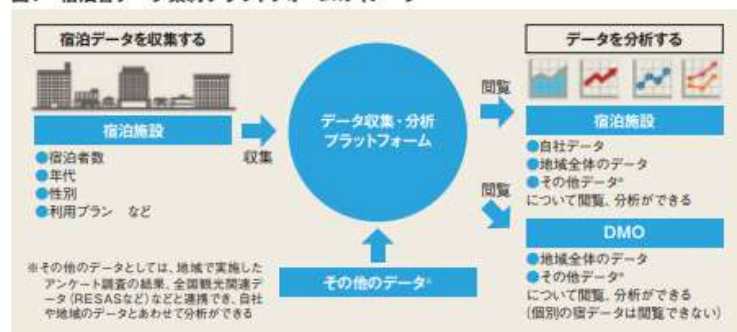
図1　宿泊者データ分析プラットフォームのイメージ

宿泊データを収集する

宿泊施設
●宿泊者数
●年代
●性別
●利用プラン　など

収集

データ収集・分析プラットフォーム

その他のデータ※

※その他のデータとしては、地域で実施したアンケート調査の結果、全国観光関連データ（RESASなど）などと連携でき、自社や地域のデータとあわせて分析ができる

データを分析する

閲覧

宿泊施設
●自社データ
●地域全体のデータ
●その他データ※
について閲覧、分析ができる

閲覧

DMO
●地域全体のデータ
●その他データ※
について閲覧、分析ができる
（個別の宿データは閲覧できない）